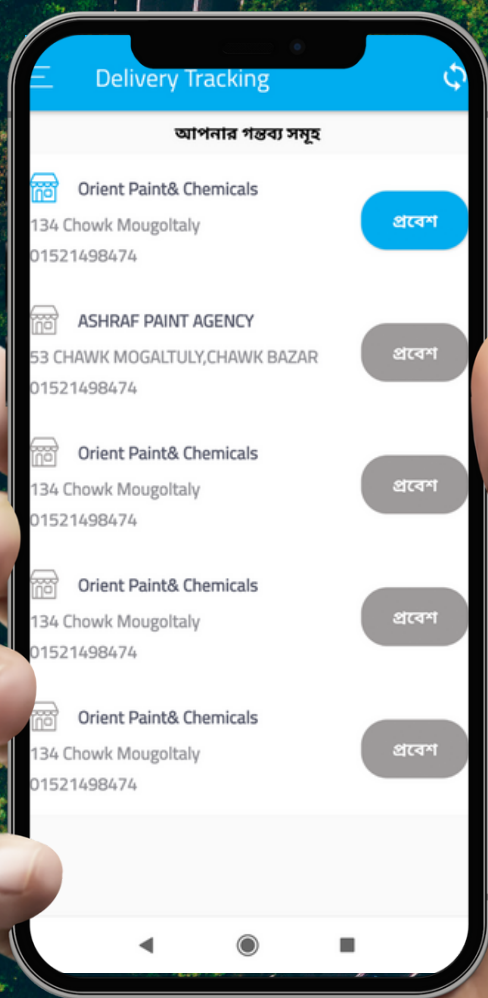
Delivery Tracking

আপনার গন্তব্য সমূহ

Orient Paint& Chemicals
134 Chowk Mougoltaly
01521498474
প্রবেশ

ASHRAF PAINT AGENCY
53 CHAWK MOGALTULY,CHAWK BAZAR
01521498474
প্রবেশ

Orient Paint& Chemicals
134 Chowk Mougoltaly
01521498474
প্রবেশ

Orient Paint& Chemicals
134 Chowk Mougoltaly
01521498474
প্রবেশ

Orient Paint& Chemicals
134 Chowk Mougoltaly
01521498474
প্রবেশ